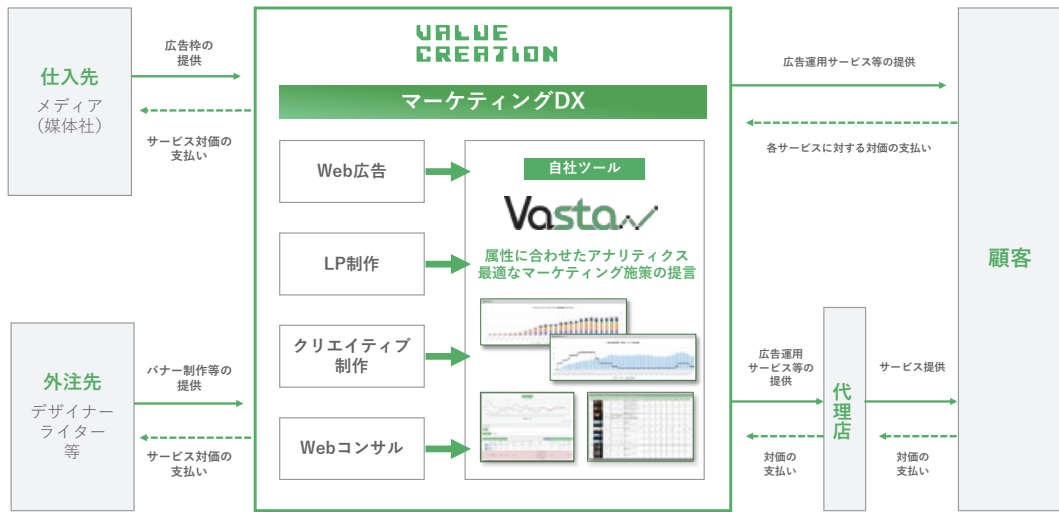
仕入先
メディア
（媒体社）

広告枠の
提供

サービス対価の
支払い

外注先
デザイナー
ライター
等

バナー制作等の
提供

サービス対価の
支払い

VALUE
CREATION

マーケティングDX

Web広告

LP制作

クリエイティブ
制作

Webコンサル

自社ツール

Vasta

属性に合わせたアナリティクス
最適なマーケティング施策の提言

広告運用サービス等の提供

各サービスに対する対価の支払い

顧客

広告運用
サービス等の
提供

対価の
支払い

代理店

サービス提供

対価の
支払い